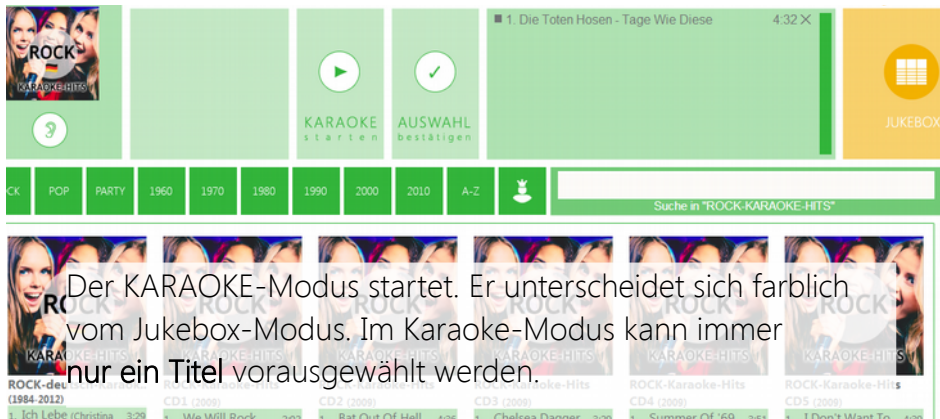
ROCK
KARAOKE-HITS

1. Die Toten Hosen - Tage Wie Diese 4:32 ×

KARAOKE
starten

AUSWAHL
bestätigen

JUKEBOX

CK POP PARTY 1960 1970 1980 1990 2000 2010 A-Z

Suche in "ROCK-KARAOKE-HITS"

Der KARAOKE-Modus startet. Er unterscheidet sich farblich vom Jukebox-Modus. Im Karaoke-Modus kann immer nur ein Titel vorausgewählt werden.

ROCK-deu
(1984-2012)
1. Ich Lebe (Christina 3:29

CD1 (2009)
1. We Will Rock 2:02

CD2 (2009)
1. Bat Out Of Hell 4:26

ROCK-Karaoke-Hits
CD3 (2009)
1. Chelsea Dagger 3:20

ROCK-Karaoke-Hits
CD4 (2009)
1. Summer Of '69 3:51

ROCK-Karaoke-Hits
CD5 (2009)
1. I Don't Want To 4:20